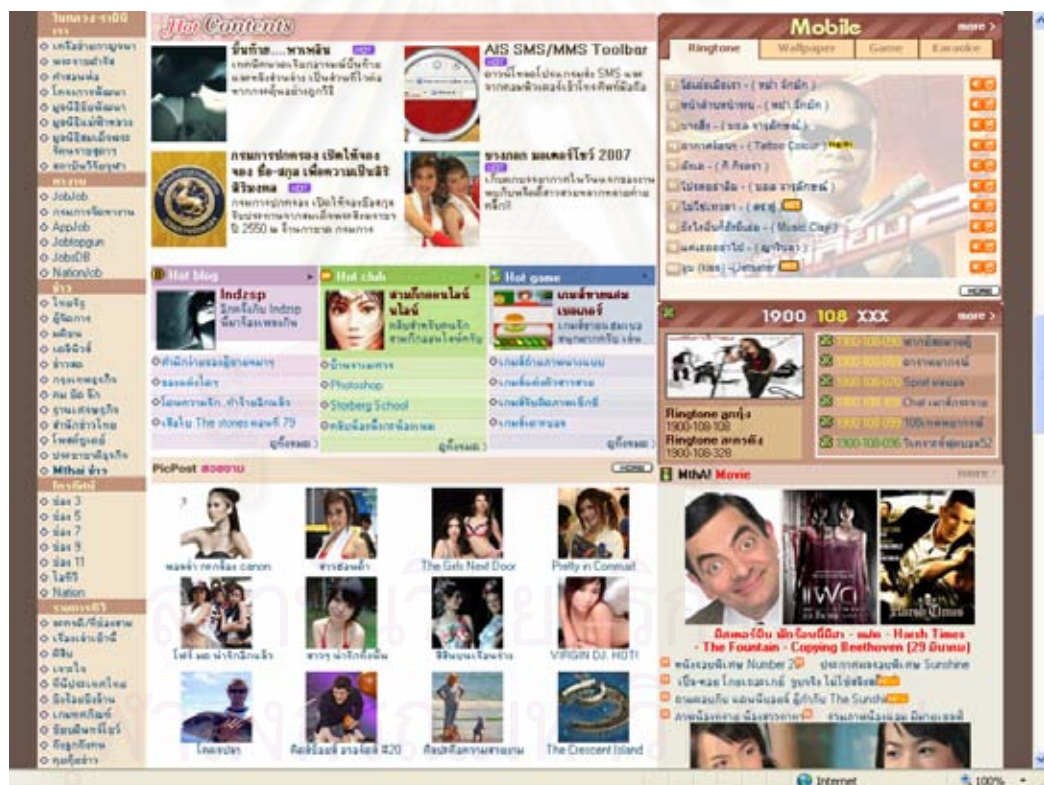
Hot Contents

ขึ้นท้าย....พาเหลิน HOT

AIS SMS/MMS Toolbar HOT

กรมการปกครอง เปิดให้จองชื่อ-สกุล เพื่อความเป็นสิริมงคล HOT

ขวัญกอด มอเตอร์โชว์ 2007 HOT

Mobile more

Ringtone | Wallpaper | Game | Karaoke

(Tattoo Colour)

(Music Clip)

more

1900 108 XXX more

Ringtone ลูกทุ่ง 1900-108-108
Ringtone สตริง 1900-108-328

1900-108-090
1900-108-050
1900-108-070 Sport
1900-108-060 Chat
1900-108-080
1900-108-036

Hot blog

Indzsp

Hot club

Photoshop

Stosberg School

Hot game

The stones

more

PicPost

more

canon

The Girls Next Door

Pretty in Cornmall

VIRGIN DJ. HOT!

The Crescent Island

MthAI Movie

Harsh Times - The Fountain - Copying Beethoven (29 มีนาคม)

Number 23

Sunshine

The Sunshine

JobJob
AppJob
Jobtopgun
JobsDB
NationJob

Mthai

Nation

Internet

100%